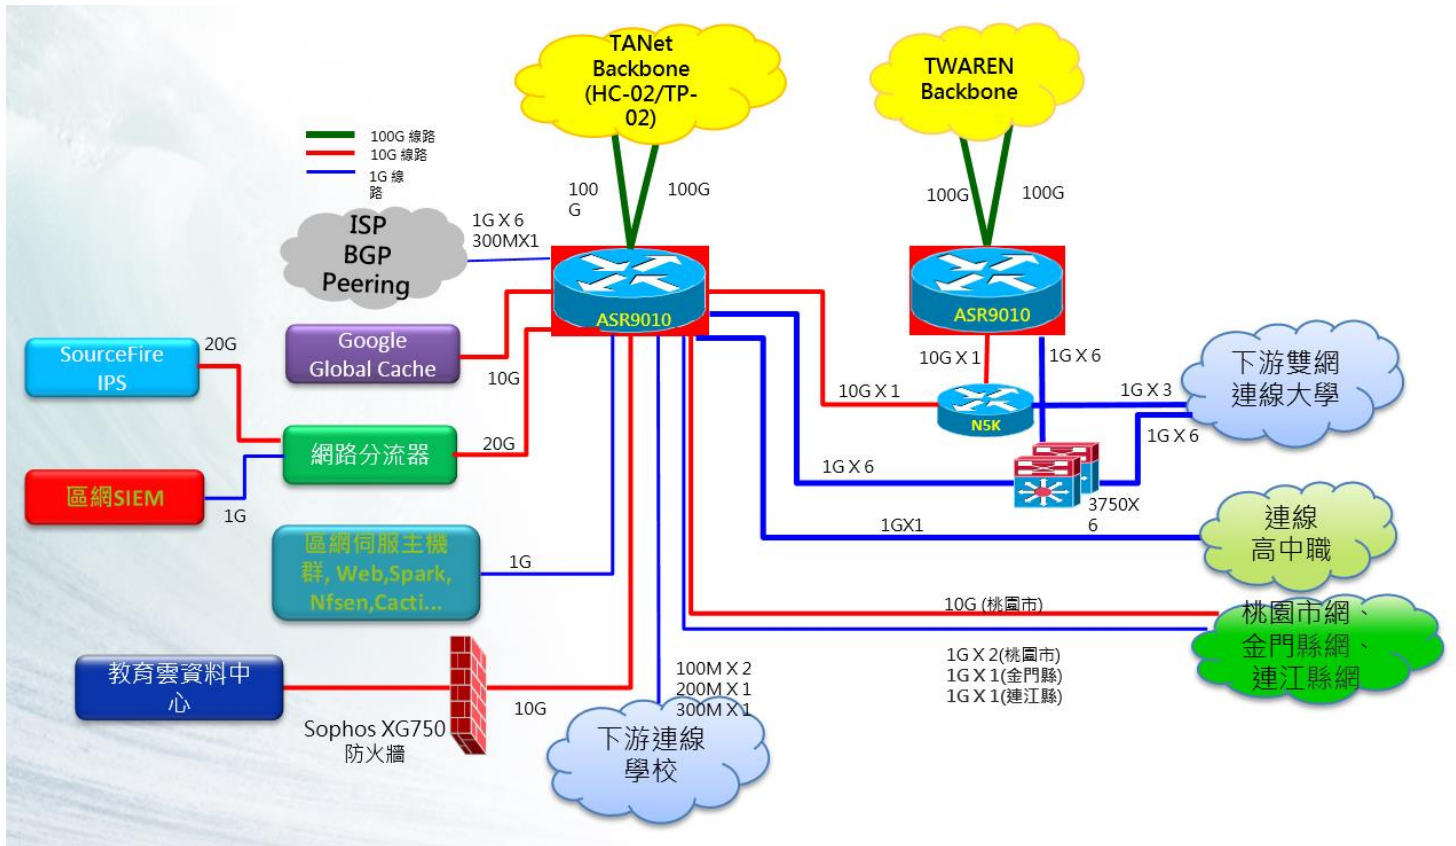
TANet Backbone (HC-02/TP-02)

TWAREN Backbone

100G 線路
10G 線路
1G 線路

100G
100G
100G
100G

ISP BGP Peering

1G X 6
300MX1

ASR9010
ASR9010

SourceFire IPS
20G

Google Global Cache
10G

網路分流器
20G

區網SIEM
1G

區網伺服主機群, Web,Spark, Nfsen,Cacti...
1G

教育雲資料中心

Sophos XG750 防火牆
10G

10G X 1
1G X 6
10G X 1
N5K
1G X 3
1G X 6
1G X 6
3750X 6

下游雙網連線大學

1GX1
連線高中職

10G (桃園市)
1G X 2(桃園市)
1G X 1(金門縣)
1G X 1(連江縣)

桃園市網、金門縣網、連江縣網

100M X 2
200M X 1
300M X 1

下游連線學校